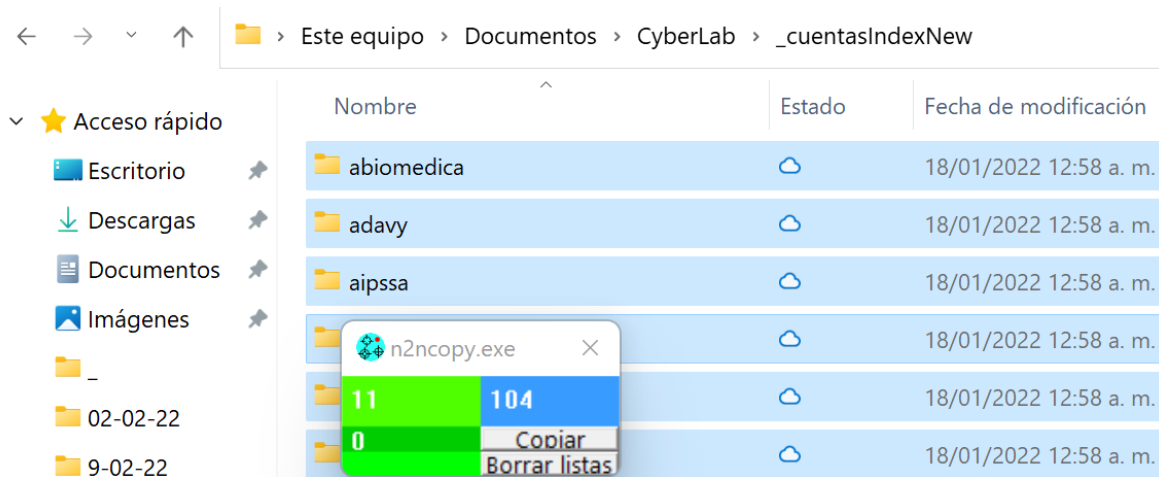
Este equipo › Documentos › CyberLab › _cuentasIndexNew

Acceso rápido
Escritorio
Descargas
Documentos
Imágenes
_
02-02-22
9-02-22

| Nombre | Estado | Fecha de modificación |
|---|---|---|
| abiomedica | | 18/01/2022 12:58 a. m. |
| adavy | | 18/01/2022 12:58 a. m. |
| aipssa | | 18/01/2022 12:58 a. m. |
| | | 18/01/2022 12:58 a. m. |
| | | 18/01/2022 12:58 a. m. |
| | | 18/01/2022 12:58 a. m. |

n2ncopy.exe
11
104
0
Copiar
Borrar listas